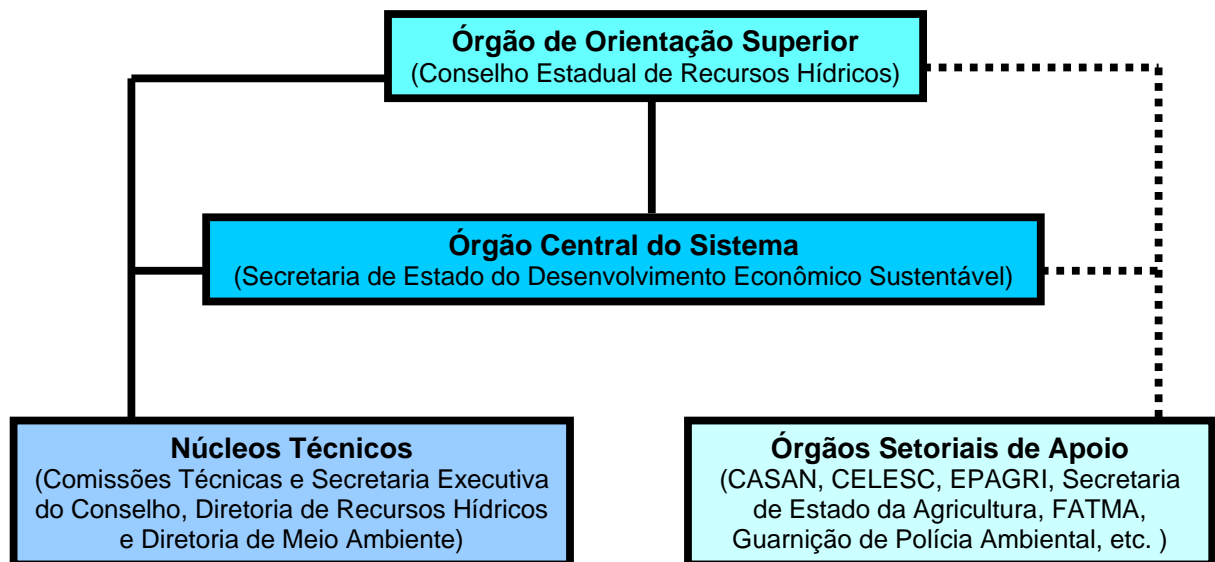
Órgão de Orientação Superior
(Conselho Estadual de Recursos Hídricos)

Órgão Central do Sistema
(Secretaria de Estado do Desenvolvimento Econômico Sustentável)

Núcleos Técnicos
(Comissões Técnicas e Secretaria Executiva do Conselho, Diretoria de Recursos Hídricos e Diretoria de Meio Ambiente)

Órgãos Setoriais de Apoio
(CASAN, CELESC, EPAGRI, Secretaria de Estado da Agricultura, FATMA, Guarnição de Polícia Ambiental, etc. )